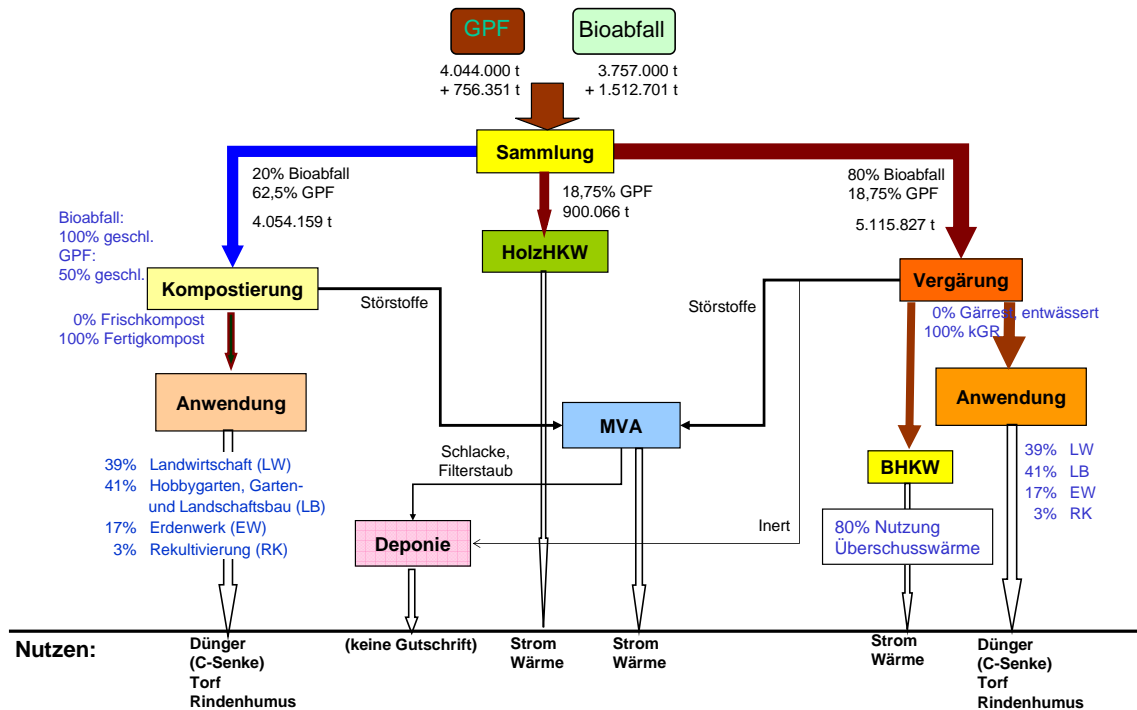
GPF

Bioabfall

4.044.000 t
+ 756.351 t

3.757.000 t
+ 1.512.701 t

Sammlung

20% Bioabfall
62,5% GPF

4.054.159 t

18,75% GPF
900.066 t

80% Bioabfall
18,75% GPF

5.115.827 t

Bioabfall:
100% geschl.
GPF:
50% geschl.

Kompostierung

Störstoffe

HolzHKW

Störstoffe

Vergärung

0% Gärrest, entwässert
100% kGR

0% Frischkompost
100% Fertigkompost

Anwendung

MVA

Anwendung

Schlacke,
Filterstaub

BHKW

39% Landwirtschaft (LW)
41% Hobbygarten, Garten- und Landschaftsbau (LB)
17% Erdenwerk (EW)
3% Rekultivierung (RK)

Deponie

Inert

80% Nutzung
Überschusswärme

39% LW
41% LB
17% EW
3% RK

Nutzen:

Dünger
(C-Senke)
Torf
Rindenhumus

(keine Gutschrift)

Strom
Wärme

Strom
Wärme

Strom
Wärme

Dünger
(C-Senke)
Torf
Rindenhumus